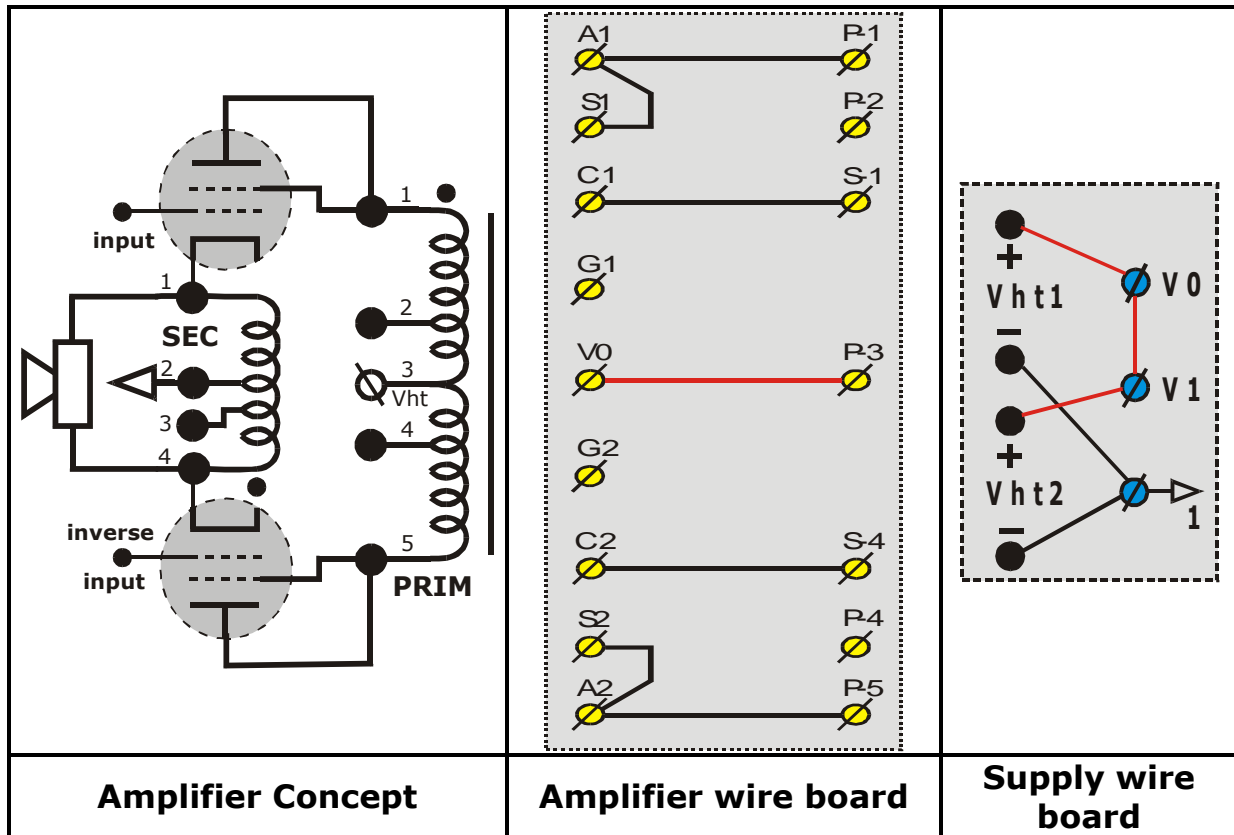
| input<br>1<br>SEC<br>2<br>3<br>4<br>inverse<br>input<br>1<br>2<br>3<br>Vht<br>4<br>5<br>PRIM | A1 P-1<br>S1 P-2<br>C1 S-1<br>G1<br>V0 P-3<br>G2<br>C2 S-4<br>S2 P-4<br>A2 P-5 | +<br>Vht1<br>−<br>+<br>Vht2<br>−<br>V0<br>V1<br>1 |
|---|---|---|
| Amplifier Concept | Amplifier wire board | Supply wire board |